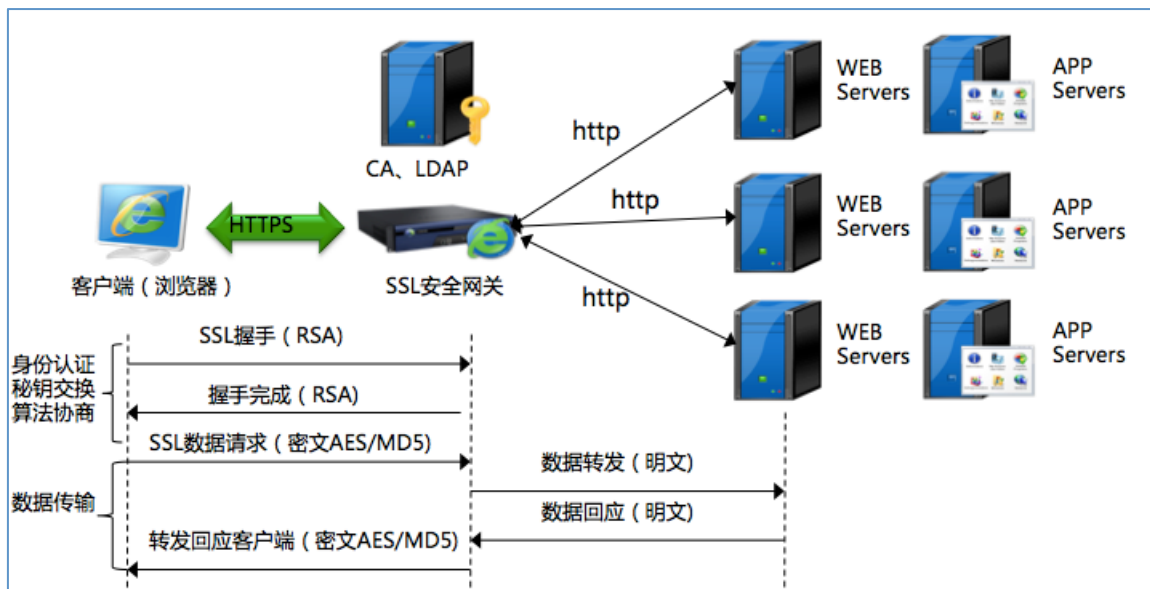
CA、LDAP

http

WEB Servers

APP Servers

HTTPS

http

WEB Servers

APP Servers

客户端（浏览器）

SSL安全网关

http

WEB Servers

APP Servers

身份认证
秘钥交换
算法协商

SSL握手（RSA）

握手完成（RSA）

SSL数据请求（密文AES/MD5）

数据传输

数据转发（明文）

数据回应（明文）

转发回应客户端（密文AES/MD5）